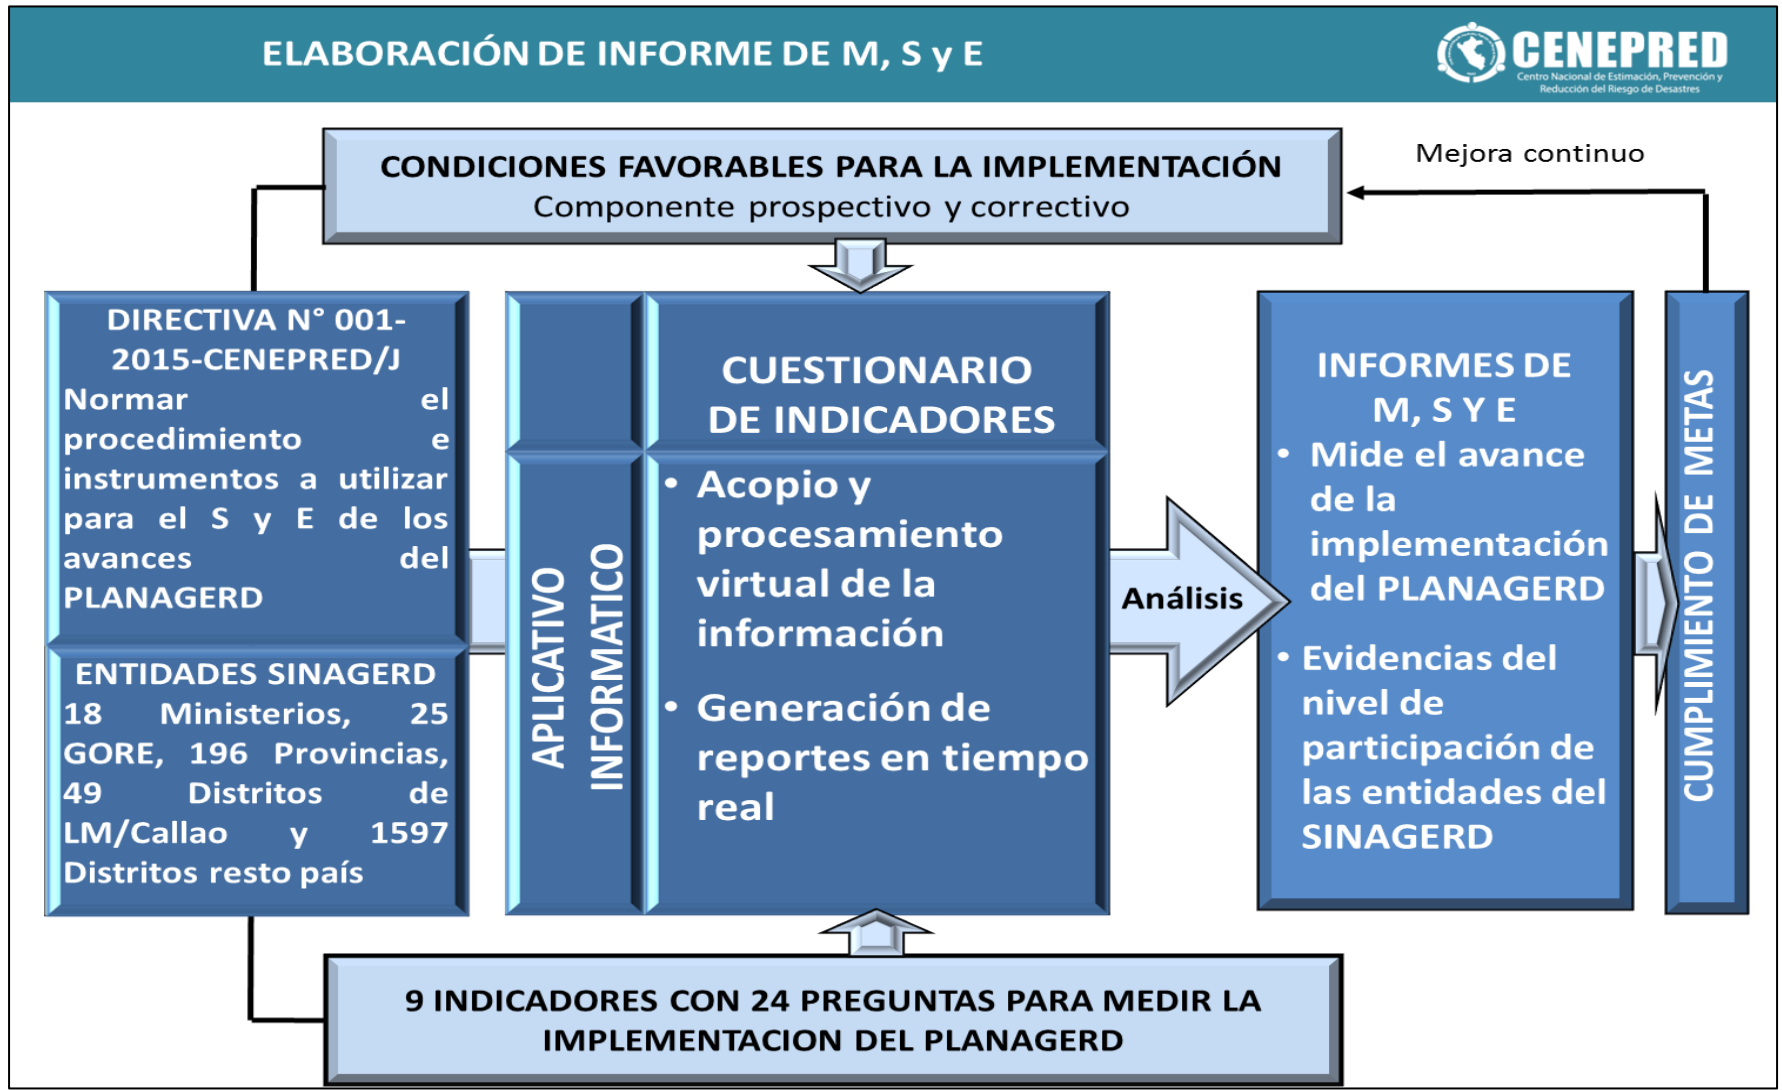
ELABORACIÓN DE INFORME DE M, S y E

CENEPRED
Centro Nacional de Estimación, Prevención y Reducción del Riesgo de Desastres

CONDICIONES FAVORABLES PARA LA IMPLEMENTACIÓN
Componente prospectivo y correctivo

Mejora continuo

DIRECTIVA N° 001-2015-CENEPRED/J
Normar el procedimiento e instrumentos a utilizar para el S y E de los avances del PLANAGERD

ENTIDADES SINAGERD
18 Ministerios, 25 GORE, 196 Provincias, 49 Distritos de LM/Callao y 1597 Distritos resto país

APLICATIVO INFORMATICO

CUESTIONARIO DE INDICADORES

• Acopio y procesamiento virtual de la información

• Generación de reportes en tiempo real

Análisis

INFORMES DE M, S Y E

• Mide el avance de la implementación del PLANAGERD

• Evidencias del nivel de participación de las entidades del SINAGERD

CUMPLIMIENTO DE METAS

9 INDICADORES CON 24 PREGUNTAS PARA MEDIR LA IMPLEMENTACION DEL PLANAGERD